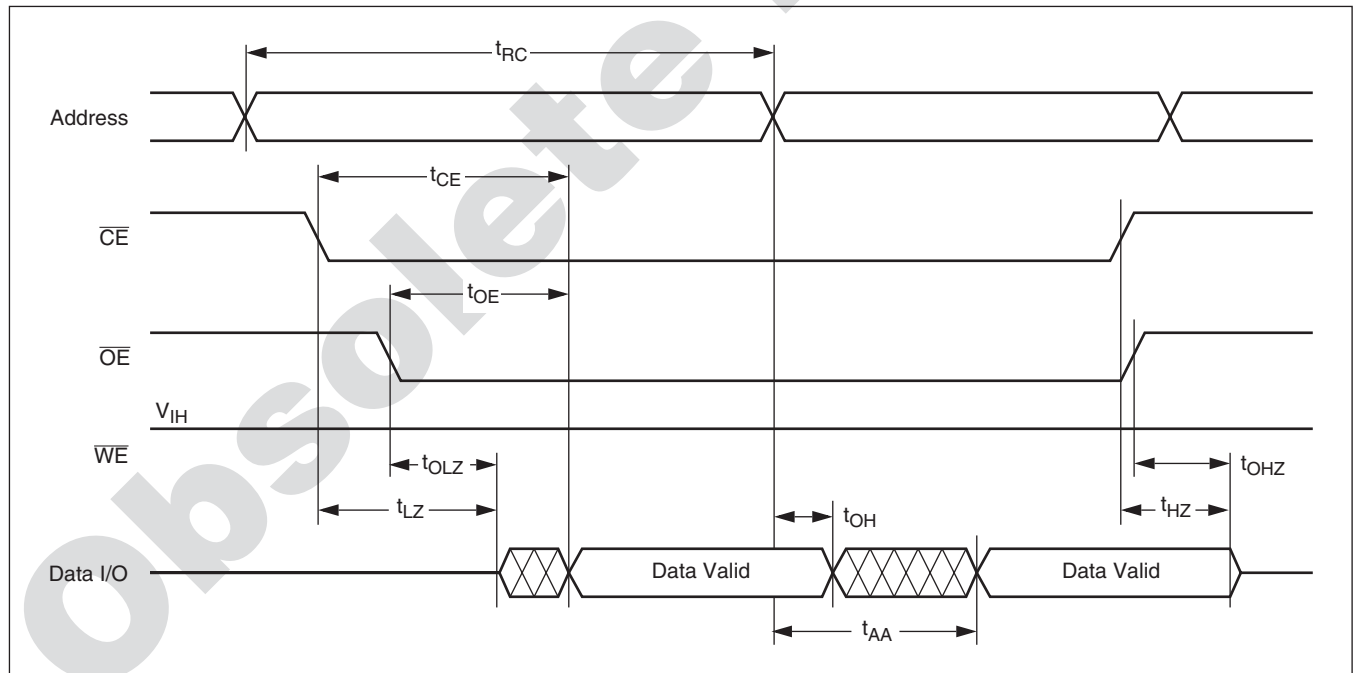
$t_{RC}$

Address

$t_{CE}$

$\overline{CE}$

$t_{OE}$

$\overline{OE}$

$V_{IH}$

$\overline{WE}$

$t_{OLZ}$

$t_{OHZ}$

$t_{LZ}$

$t_{OH}$

$t_{HZ}$

Data I/O

Data Valid

Data Valid

$t_{AA}$

Obsolete